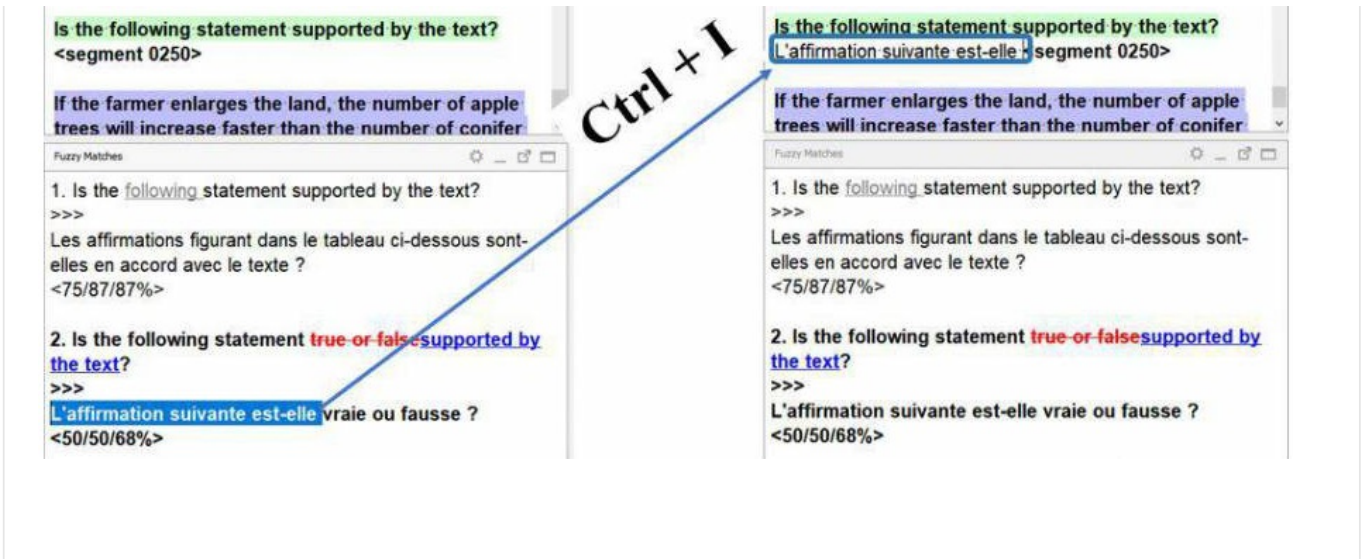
Is the following statement supported by the text?
<segment 0250>

If the farmer enlarges the land, the number of apple trees will increase faster than the number of conifer

Fuzzy Matches

1. Is the following statement supported by the text?
>>>
Les affirmations figurant dans le tableau ci-dessous sont-elles en accord avec le texte ?
<75/87/87%>

2. Is the following statement true or falsesupported by the text?
>>>
L'affirmation suivante est-elle vraie ou fausse ?
<50/50/68%>

Ctrl + I

Is the following statement supported by the text?
L'affirmation suivante est-elle <segment 0250>

If the farmer enlarges the land, the number of apple trees will increase faster than the number of conifer

Fuzzy Matches

1. Is the following statement supported by the text?
>>>
Les affirmations figurant dans le tableau ci-dessous sont-elles en accord avec le texte ?
<75/87/87%>

2. Is the following statement true or falsesupported by the text?
>>>
L'affirmation suivante est-elle vraie ou fausse ?
<50/50/68%>